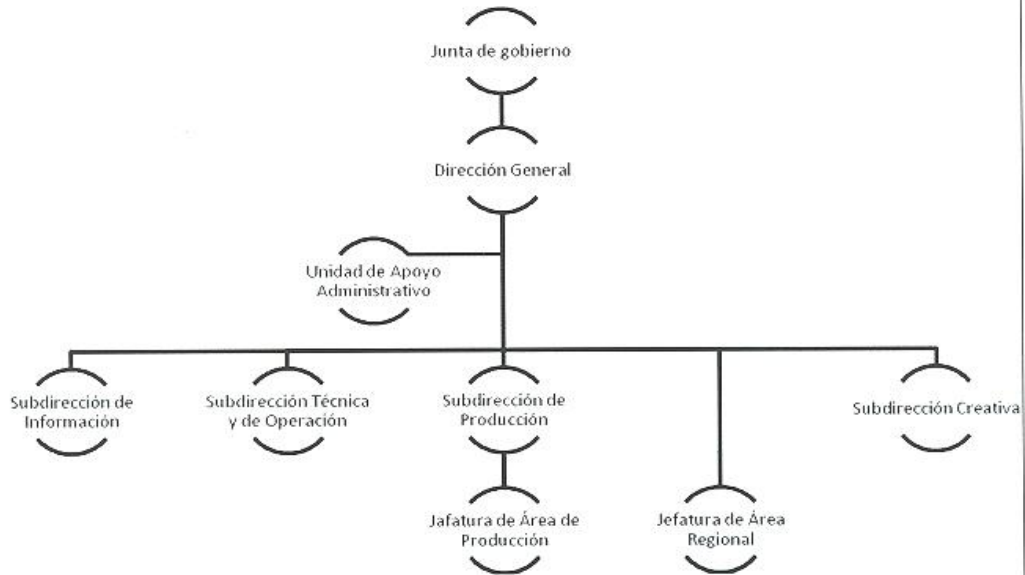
Junta de gobierno

Dirección General

Unidad de Apoyo Administrativo

Subdirección de Información

Subdirección Técnica y de Operación

Subdirección de Producción

Subdirección Creativa

Jafatura de Área de Producción

Jefatura de Área Regional